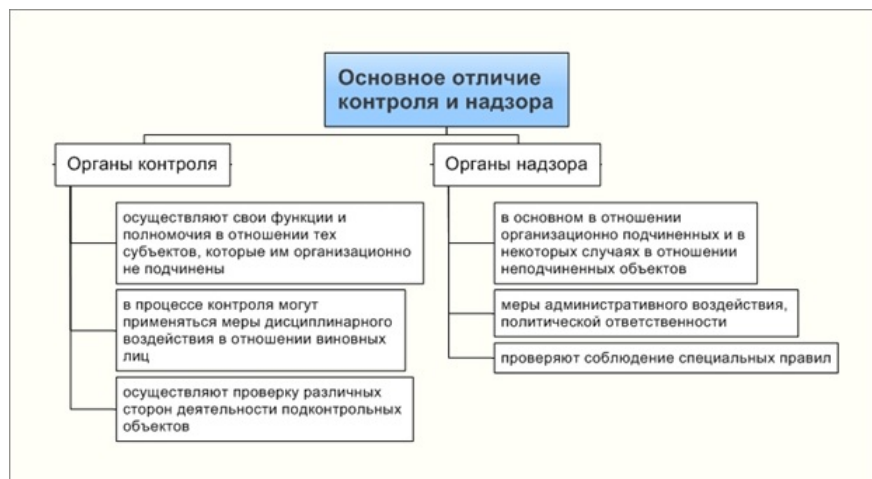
Основное отличие контроля и надзора

Органы контроля

осуществляют свои функции и полномочия в отношении тех субъектов, которые им организационно не подчинены

в процессе контроля могут применяться меры дисциплинарного воздействия в отношении виновных лиц

осуществляют проверку различных сторон деятельности подконтрольных объектов

Органы надзора

в основном в отношении организационно подчиненных и в некоторых случаях в отношении неподчиненных объектов

меры административного воздействия, политической ответственности

проверяют соблюдение специальных правил